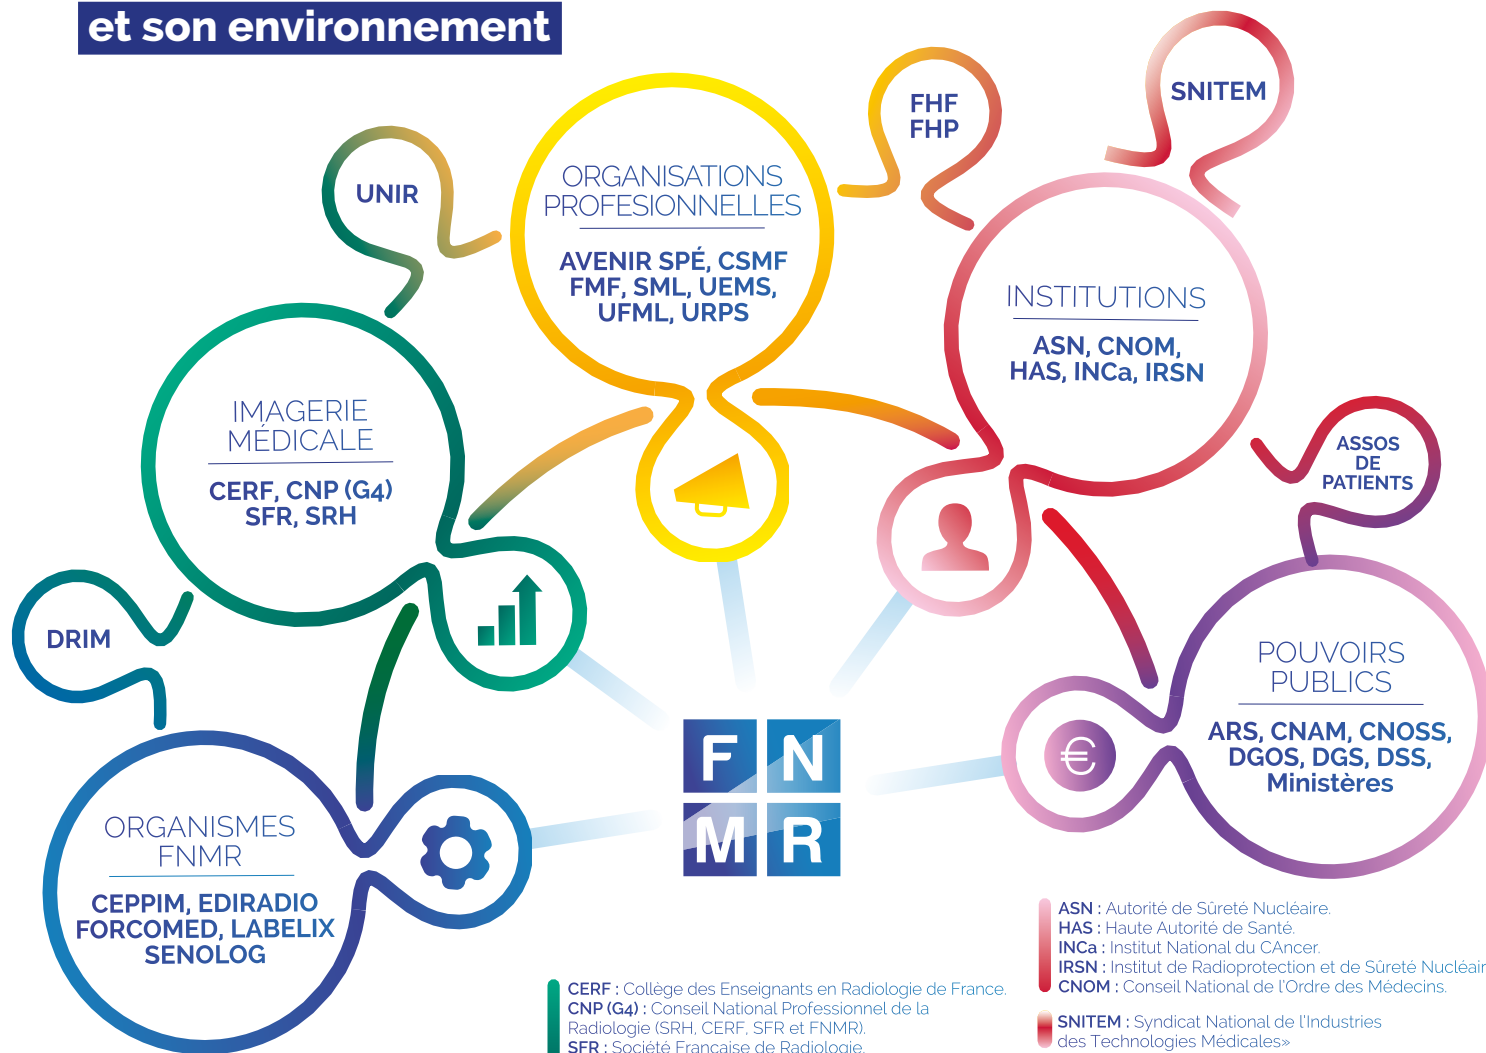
et son environnement

ORGANISATIONS PROFESIONNELLES

AVENIR SPÉ, CSMF FMF, SML, UEMS, UFML, URPS

FHF FHP

SNITEM

UNIR

INSTITUTIONS

ASN, CNOM, HAS, INCa, IRSN

IMAGERIE MÉDICALE

CERF, CNP (G4) SFR, SRH

ASSOS DE PATIENTS

DRIM

POUVOIRS PUBLICS

ARS, CNAM, CNOSS, DGOS, DGS, DSS, Ministères

F N M R

ORGANISMES FNMR

CEPPIM, EDIRADIO FORCOMED, LABELIX SENOLOG

ASN : Autorité de Sûreté Nucléaire.
HAS : Haute Autorité de Santé.
INCa : Institut National du CAncer.
IRSN : Institut de Radioprotection et de Sûreté Nucléair
CNOM : Conseil National de l'Ordre des Médecins.

SNITEM : Syndicat National de l'Industries des Technologies Médicales»

CERF : Collège des Enseignants en Radiologie de France.
CNP (G4) : Conseil National Professionnel de la Radiologie (SRH, CERF, SFR et FNMR).
SFR : Société Française de Radiologie.